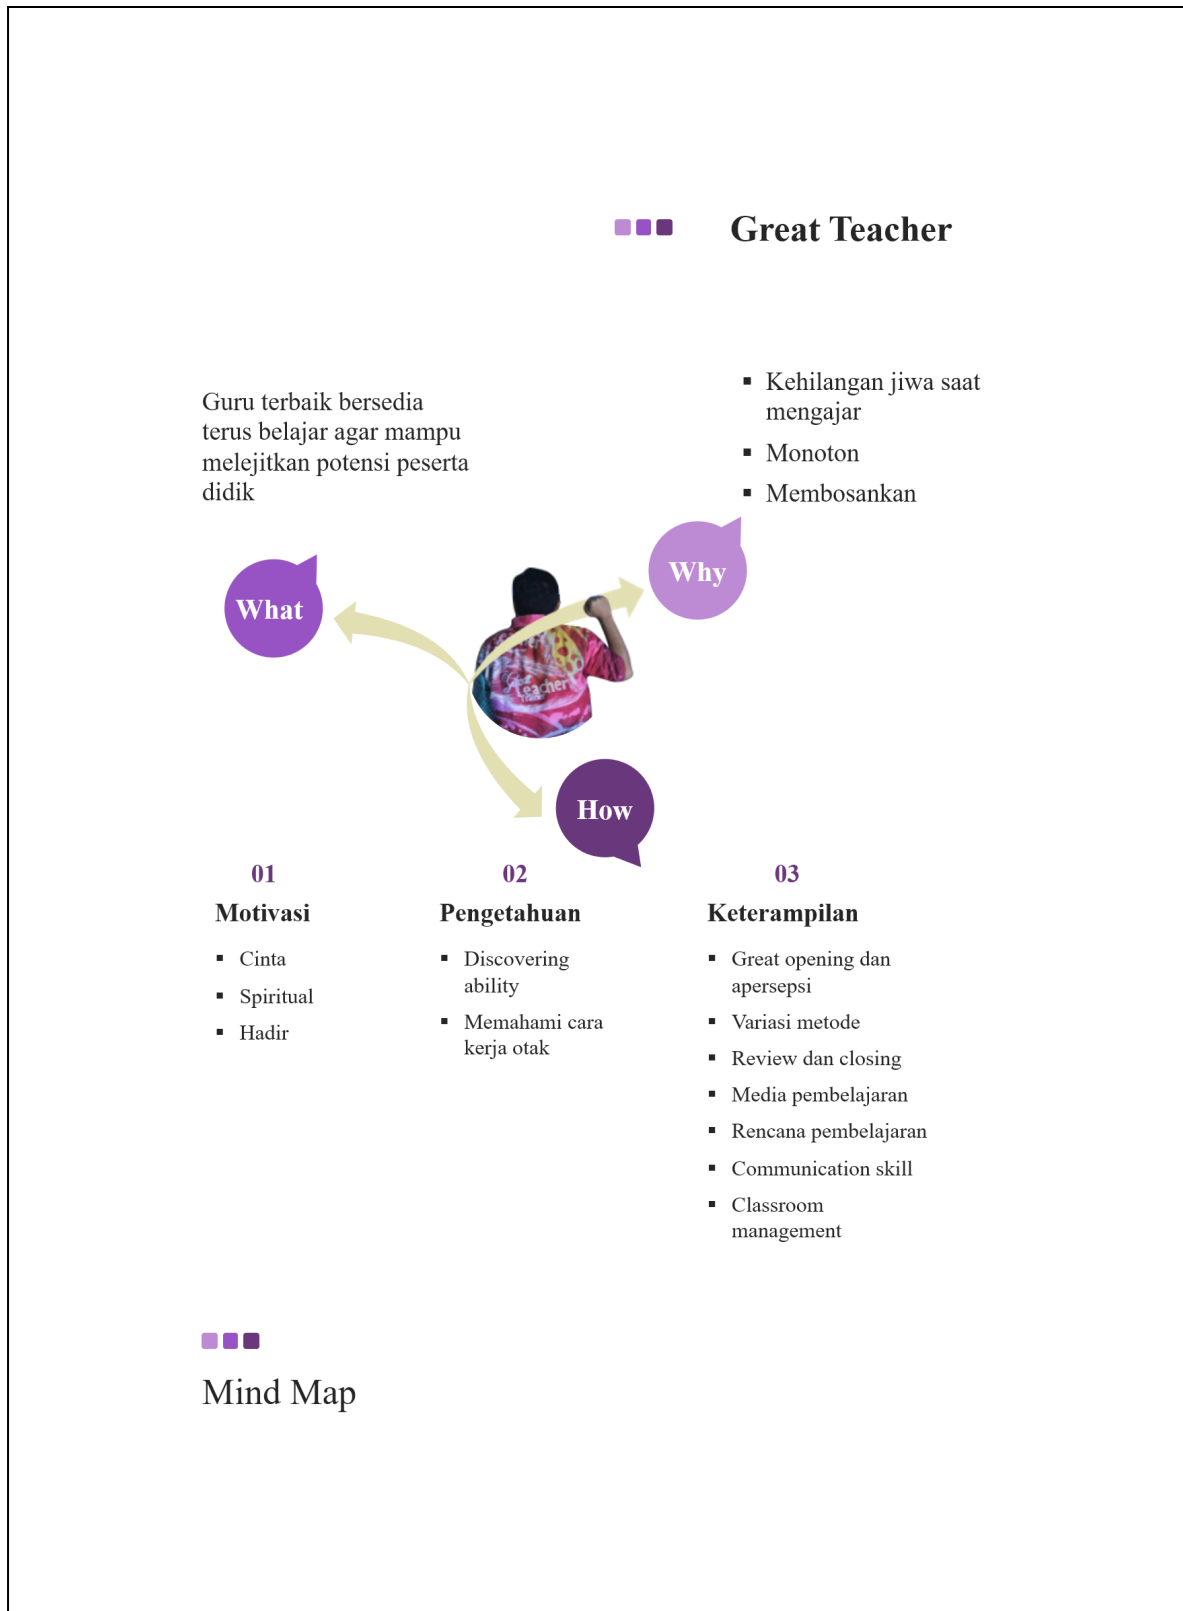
Great Teacher

Guru terbaik bersedia terus belajar agar mampu melejitkan potensi peserta didik

- Kehilangan jiwa saat mengajar
- Monoton
- Membosankan

What

Why

How

01
Motivasi
- Cinta
- Spiritual
- Hadir

02
Pengetahuan
- Discovering ability
- Memahami cara kerja otak

03
Keterampilan
- Great opening dan apersepsi
- Variasi metode
- Review dan closing
- Media pembelajaran
- Rencana pembelajaran
- Communication skill
- Classroom management

Mind Map